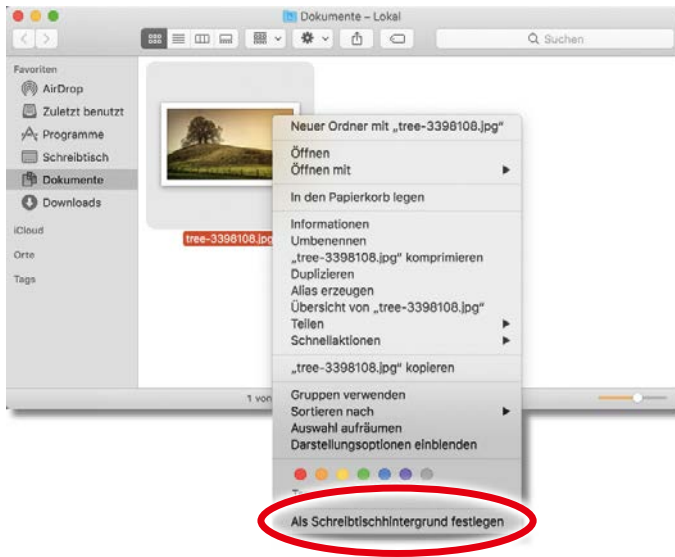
Dokumente – Lokal

Suchen

Favoriten
AirDrop
Zuletzt benutzt
Programme
Schreibtisch
Dokumente
Downloads
iCloud
Orte
Tags

tree-3398108.jpg

1 von

Neuer Ordner mit „tree-3398108.jpg"
Öffnen
Öffnen mit
In den Papierkorb legen
Informationen
Umbenennen
„tree-3398108.jpg" komprimieren
Duplizieren
Alias erzeugen
Übersicht von „tree-3398108.jpg"
Teilen
Schnellaktionen
„tree-3398108.jpg" kopieren
Gruppen verwenden
Sortieren nach
Auswahl aufräumen
Darstellungsoptionen einblenden
T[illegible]
Als Schreibtischhintergrund festlegen